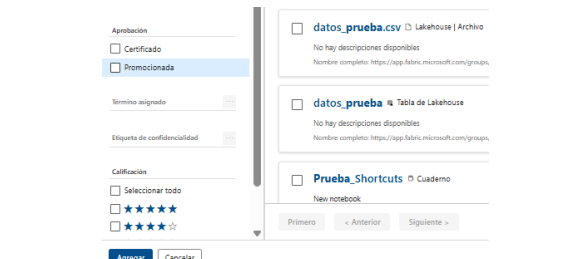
Aprobación

Certificado

Promocionada

Término asignado

Etiqueta de confidencialidad

Calificación

Seleccionar todo

★★★★★

★★★★☆

Agregar

Cancelar

datos_prueba.csv Lakehouse | Archivo

No hay descripciones disponibles

Nombre completo: https://app.fabric.microsoft.com/groups,

datos_prueba Tabla de Lakehouse

No hay descripciones disponibles

Nombre completo: https://app.fabric.microsoft.com/groups,

Prueba_Shortcuts Cuaderno

New notebook

Primero

< Anterior

Siguiente >